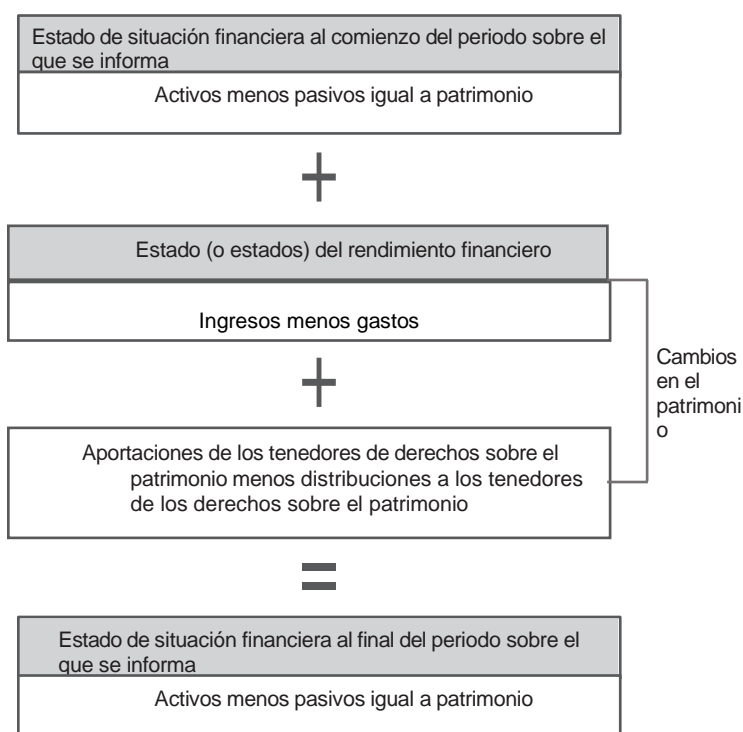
Estado de situación financiera al comienzo del periodo sobre el que se informa

Activos menos pasivos igual a patrimonio

+

Estado (o estados) del rendimiento financiero

Ingresos menos gastos

+

Aportaciones de los tenedores de derechos sobre el patrimonio menos distribuciones a los tenedores de los derechos sobre el patrimonio

Cambios en el patrimonio

=

Estado de situación financiera al final del periodo sobre el que se informa

Activos menos pasivos igual a patrimonio